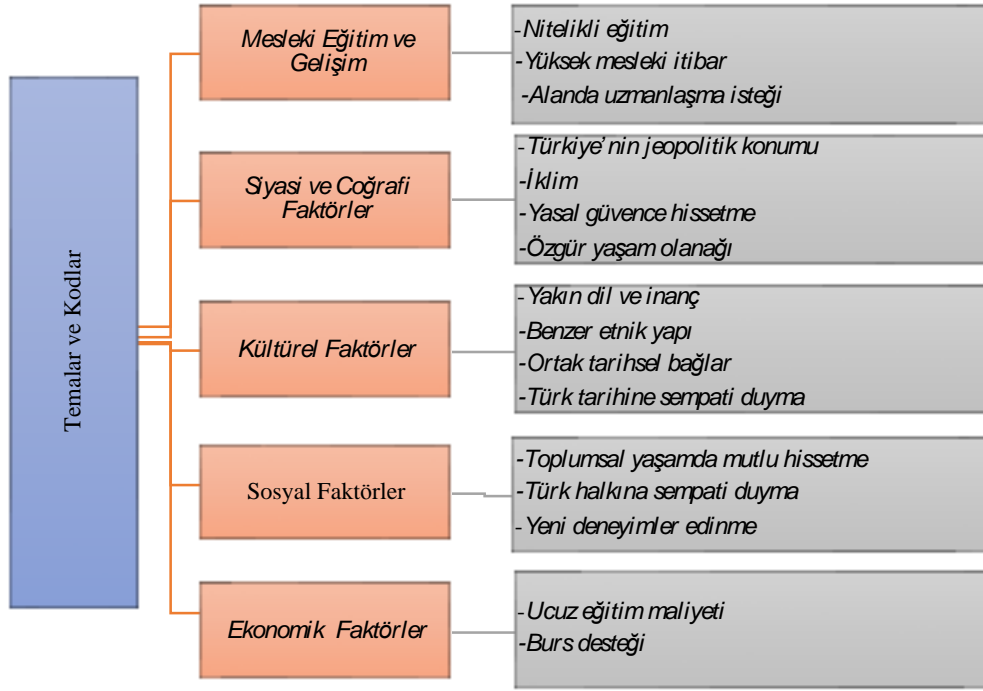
Temalar ve Kodlar

Mesleki Eğitim ve Gelişim

-Nitelikli eğitim
-Yüksek mesleki itibar
-Alanda uzmanlaşma isteği

Siyasi ve Coğrafi Faktörler

-Türkiye' nin jeopolitik konumu
-İklim
-Yasal güvence hissetme
-Özgür yaşam olanağı

Kültürel Faktörler

-Yakın dil ve inanç
-Benzer etnik yapı
-Ortak tarihsel bağlar
-Türk tarihine sempati duyma

Sosyal Faktörler

-Toplumsal yaşamda mutlu hissetme
-Türk halkına sempati duyma
-Yeni deneyimler edinme

Ekonomik Faktörler

-Ucuz eğitim maliyeti
-Burs desteği